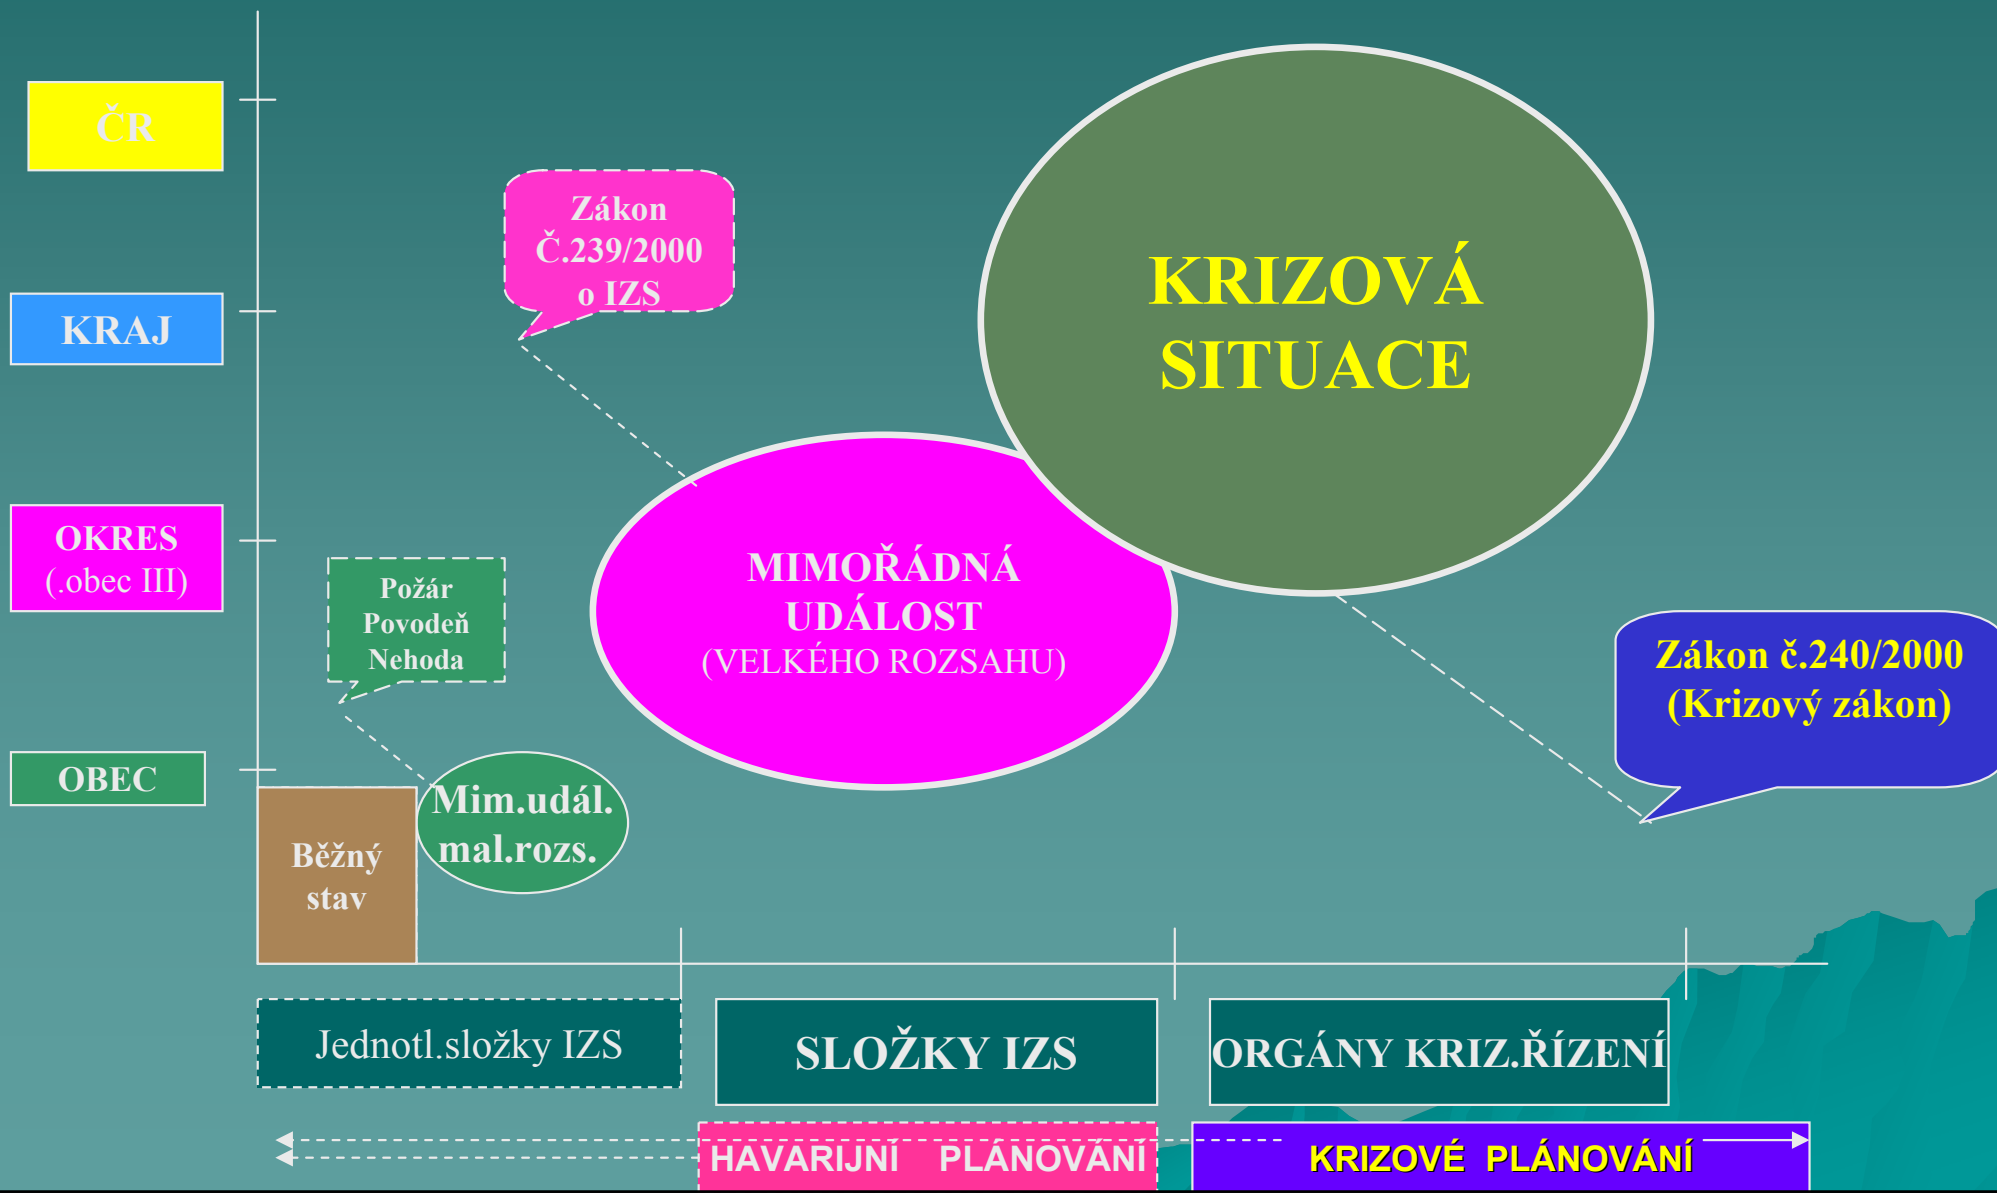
ČR

KRAJ

OKRES
(.obec III)

OBEC

Zákon
Č.239/2000
o IZS

KRIZOVÁ
SITUACE

Požár
Povodeň
Nehoda

MIMOŘÁDNÁ
UDÁLOST
(VELKÉHO ROZSAHU)

Zákon č.240/2000
(Krizový zákon)

Běžný
stav

Mim.udál.
mal.rozs.

Jednotl.složky IZS

SLOŽKY IZS

ORGÁNY KRIZ.ŘÍZENÍ

HAVARIJNÍ PLÁNOVÁNÍ

KRIZOVÉ PLÁNOVÁNÍ